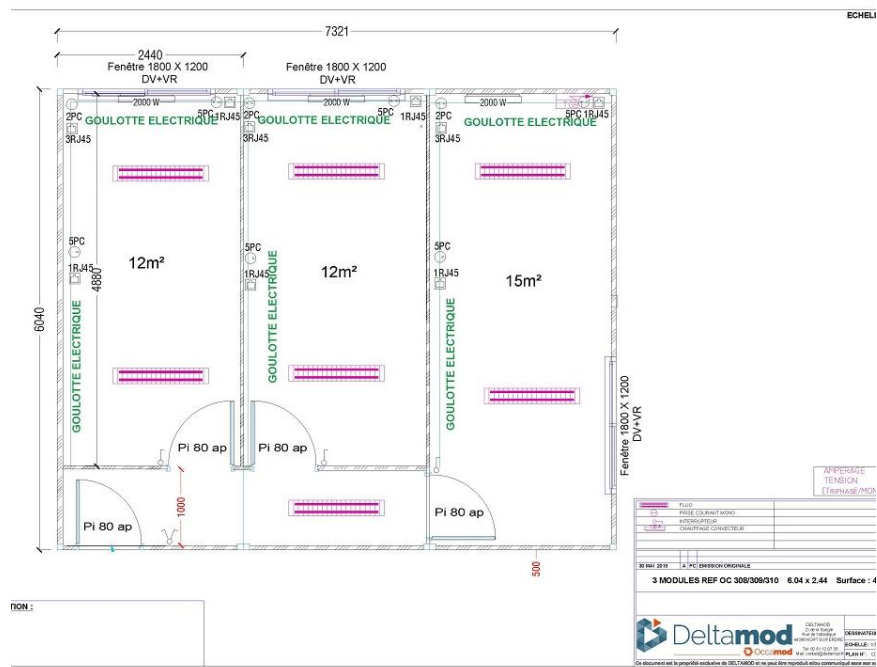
ECHEL

7321

2440
Fenêtre 1800 X 1200
DV+VR

Fenêtre 1800 X 1200
DV+VR

2000 W
2PC
3RJ45
5PC
1RJ45
GOULOTTE ELECTRIQUE

2000 W
2PC
3RJ45
5PC
1RJ45
GOULOTTE ELECTRIQUE

2000 W
2PC
3RJ45
5PC 1RJ45
GOULOTTE ELECTRIQUE

5PC
1RJ45
4880
12m²
GOULOTTE ELECTRIQUE

5PC
1RJ45
12m²
GOULOTTE ELECTRIQUE

5PC
1RJ45
15m²
GOULOTTE ELECTRIQUE

6040

Fenêtre 1800 X 1200
DV+VR

Pi 80 ap
Pi 80 ap
Pi 80 ap
Pi 80 ap
1000
500

APPAREIL
TENSION
(TRIPHASE/MON

FLUO
PRISE COURANT MONO
INTERRUPTEUR
CHAUFFAGE CONVECTEUR

30 MAI 2018 A PC EMISSION ORIGINALE

3 MODULES REF OC 308/309/310 6.04 x 2.44 Surface : 4

TION :

Deltamod
Occamod
DELTAMOD
DESSINATEUR
ECHELLE
PLAN N°

Ce document est la propriété exclusive de DELTAMOD et ne peut être reproduit et/ou communiqué sans son a